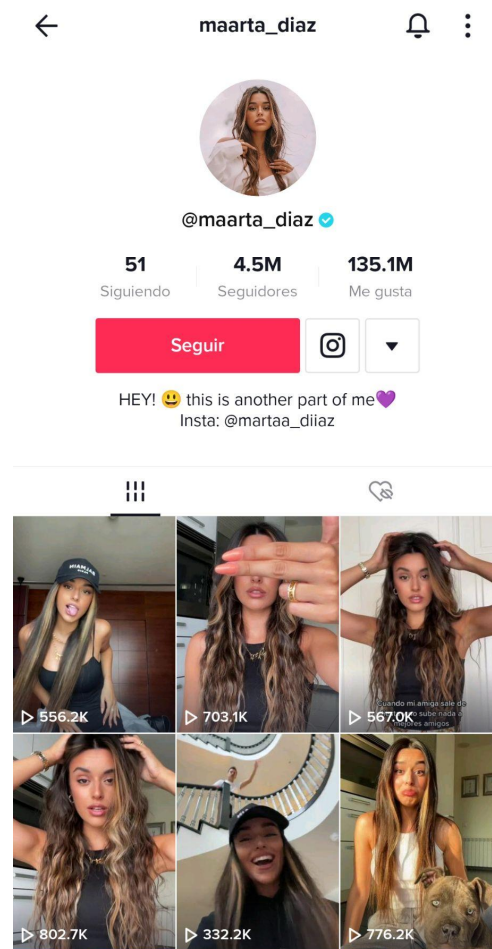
maarta_diaz

@maarta_diaz

51
Siguiendo

4.5M
Seguidores

135.1M
Me gusta

Seguir

HEY! 😃 this is another part of me💜
Insta: @martaa_diiaz

MAARTA

556.2K

703.1K

Cuando mi amiga sale de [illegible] sube nada a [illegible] mejores amigos

567.0K

802.7K

332.2K

776.2K